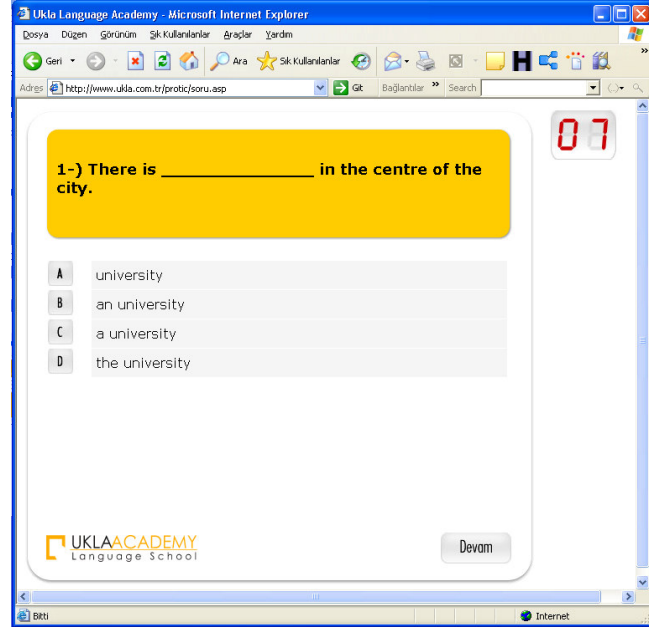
Ukla Language Academy - Microsoft Internet Explorer

Dosya Düzen Görünüm Sık Kullanılanlar Araçlar Yardım

Geri Ara Sık Kullanılanlar

Adres http://www.ukla.com.tr/protic/soru.asp Git Bağlantılar » Search

07

1-) There is _______________ in the centre of the city.

A university
B an university
C a university
D the university

UKLAACADEMY
Language School

Devam

Bitti Internet